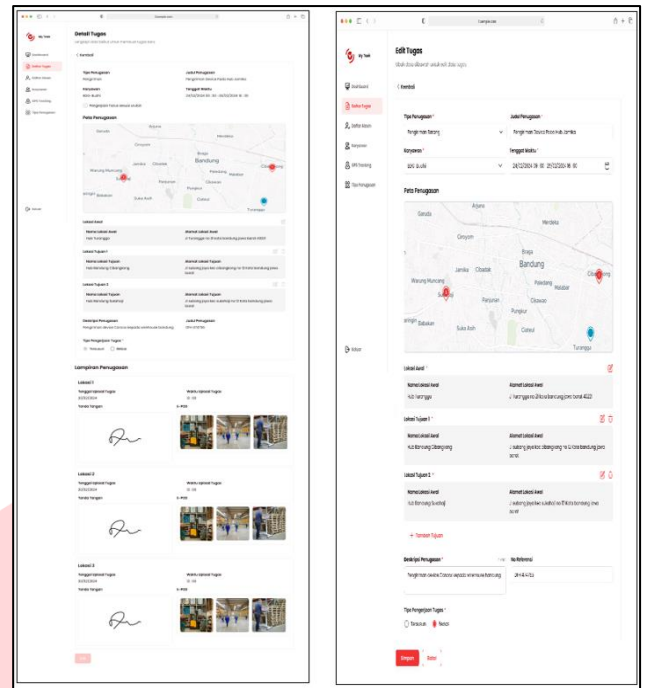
My Task

Dashboard
Daftar Tugas
Daftar Admin
Karyawan
GPS Tracking
Tipe Penugasan

Keluar

Detail Tugas
Lengkapi informasi untuk membuat tugas baru

Kembali

Tipe Penugasan
Pengiriman

Judul Penugasan
Pengiriman Device Pada Hub Jamika

Karyawan
Aditi Budhi

Tanggal Waktu
24/12/2024 09.00 - 25/12/2024 06.00

Pengingat ke Tugas Sebelum Jadwal

Peta Penugasan

Garuda
Arjuna
Merdeka
Cimyom
Braga
Bandung
Jamika
Cibadak
Cibangkong
Warung Muncang
Sukahaji
Paledang
Malabar
Pasirluyu
Babakan
Suka Asih
Pungkur
Ciateul
Turangga

Lokasi Awal

Nama Lokasi Awal
Hub Turangga

Alamat Lokasi Awal
Jl Turangga no 31 Kota bandung jawa barat 40264

Lokasi Tujuan 1

Nama Lokasi Tujuan
Hub Bandung Cibangkong

Alamat Lokasi Tujuan
Jl watang jaya kec cibangkong no 12 Kota bandung jawa barat

Lokasi Tujuan 2

Nama Lokasi Tujuan
Hub Bandung Sukahaji

Alamat Lokasi Tujuan
Jl watang jaya kec sukahaji no 17 Kota bandung jawa barat

Deskripsi Penugasan
Pengiriman device Canon kepada wilayah Bandung

Judul Penugasan
DN-4734

Tipe Pengerjaan Tugas *
Terpisah
Rekap

Lampiran Penugasan

Lokasi 1
Tanggal Upload Tugas
21/12/2024
Waktu Upload Tugas
10 : 00
Tanda Tangan
Foto

Lokasi 2
Tanggal Upload Tugas
21/12/2024
Waktu Upload Tugas
10 : 00
Tanda Tangan
Foto

Lokasi 3
Tanggal Upload Tugas
21/12/2024
Waktu Upload Tugas
10 : 00
Tanda Tangan
Foto

Edit

My Task

Dashboard
Daftar Tugas
Daftar Admin
Karyawan
GPS Tracking
Tipe Penugasan

Keluar

Edit Tugas
Isilah data dibawah untuk edit data tugas

Kembali

Tipe Penugasan *
Pengiriman Barang

Judul Penugasan *
Pengiriman Device Pada Hub Jamika

Karyawan *
Aditi Budhi

Tanggal Waktu *
24/12/2024 09.00 25/12/2024 06.00

Peta Penugasan

Garuda
Arjuna
Merdeka
Cimyom
Braga
Bandung
Jamika
Cibadak
Cibangkong
Warung Muncang
Sukahaji
Paledang
Malabar
Pasirluyu
Ciateul
Pungkur
Babakan
Suka Asih
Cateul
Turangga

Lokasi Awal *

Nama Lokasi Awal
Hub Turangga

Alamat Lokasi Awal
Jl Turangga no 31 Kota bandung jawa barat 40221

Lokasi Tujuan 1 *

Nama Lokasi Awal
Hub Bandung Cibangkong

Alamat Lokasi Awal
Jl watang jaya kec cibangkong no 12 Kota bandung jawa barat

Lokasi Tujuan 2 *

Nama Lokasi Awal
Hub Bandung Sukahaji

Alamat Lokasi Awal
Jl watang jaya kec sukahaji no 17 Kota bandung jawa barat

+ Tambah Tujuan

Deskripsi Penugasan *
Pengiriman device Canon kepada wilayah Bandung

No Referensi
DN-4734

Tipe Pengerjaan Tugas *
Terpisah
Rekap

Simpan
Batal